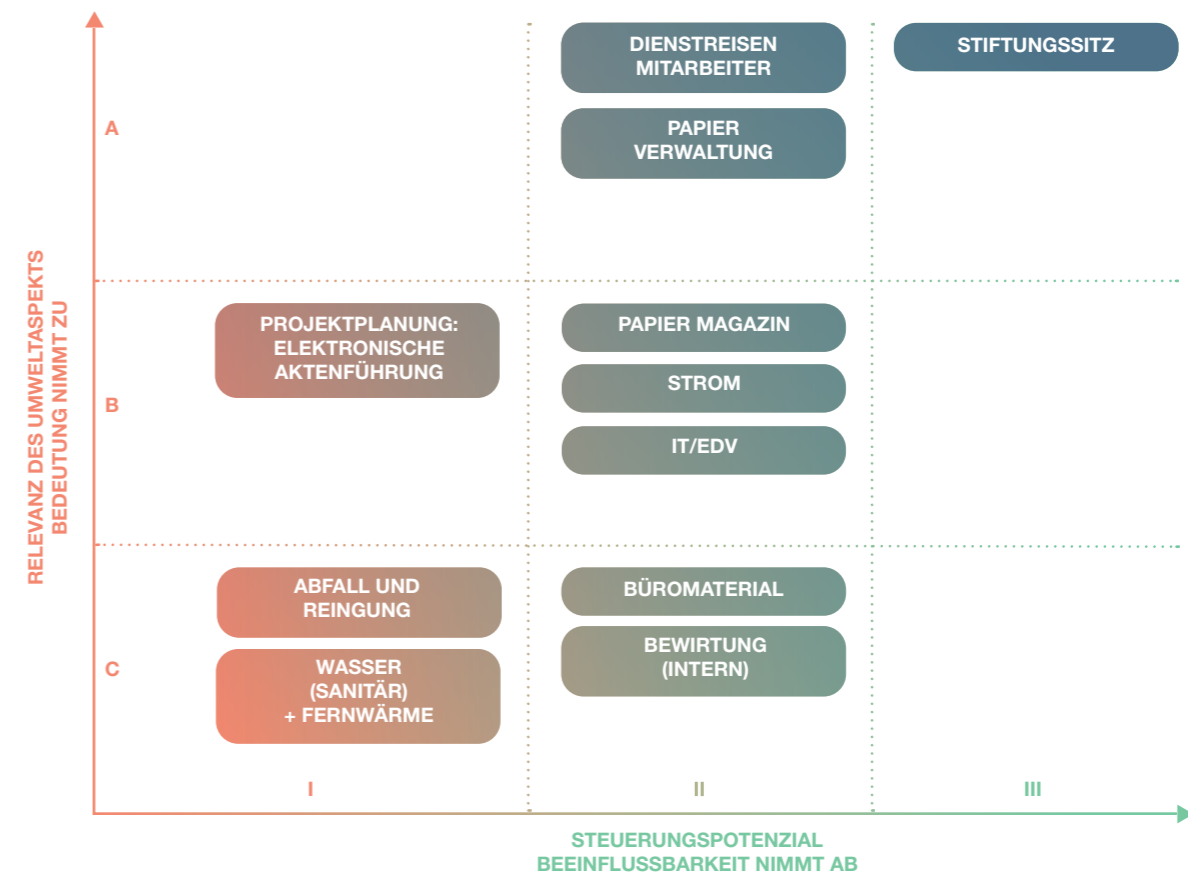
RELEVANZ DES UMWELTASPEKTS
BEDEUTUNG NIMMT ZU

A

DIENSTREISEN MITARBEITER

STIFTUNGSSITZ

PAPIER VERWALTUNG

B

PROJEKTPLANUNG: ELEKTRONISCHE AKTENFÜHRUNG

PAPIER MAGAZIN

STROM

IT/EDV

C

ABFALL UND REINGUNG

BÜROMATERIAL

WASSER (SANITÄR) + FERNWÄRME

BEWIRTUNG (INTERN)

I

II

III

STEUERUNGSPOTENZIAL
BEEINFLUSSBARKEIT NIMMT AB